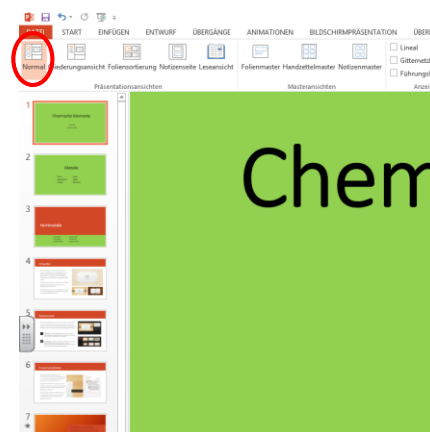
DATEI START EINFÜGEN ENTWURF ÜBERGÄNGE ANIMATIONEN BILDSCHIRMPRÄSENTATION ÜBER

Normal Gliederungsansicht Foliensortierung Notizenseite Leseansicht
Präsentationsansichten

Folienmaster Handzettelmaster Notizenmaster
Masteransichten

Lineal
Gitternetz
Führungsl

Anze

1
Chemische Elemente

2
Metalle

3
Nichtmetalle

4

5

6

7

Chem